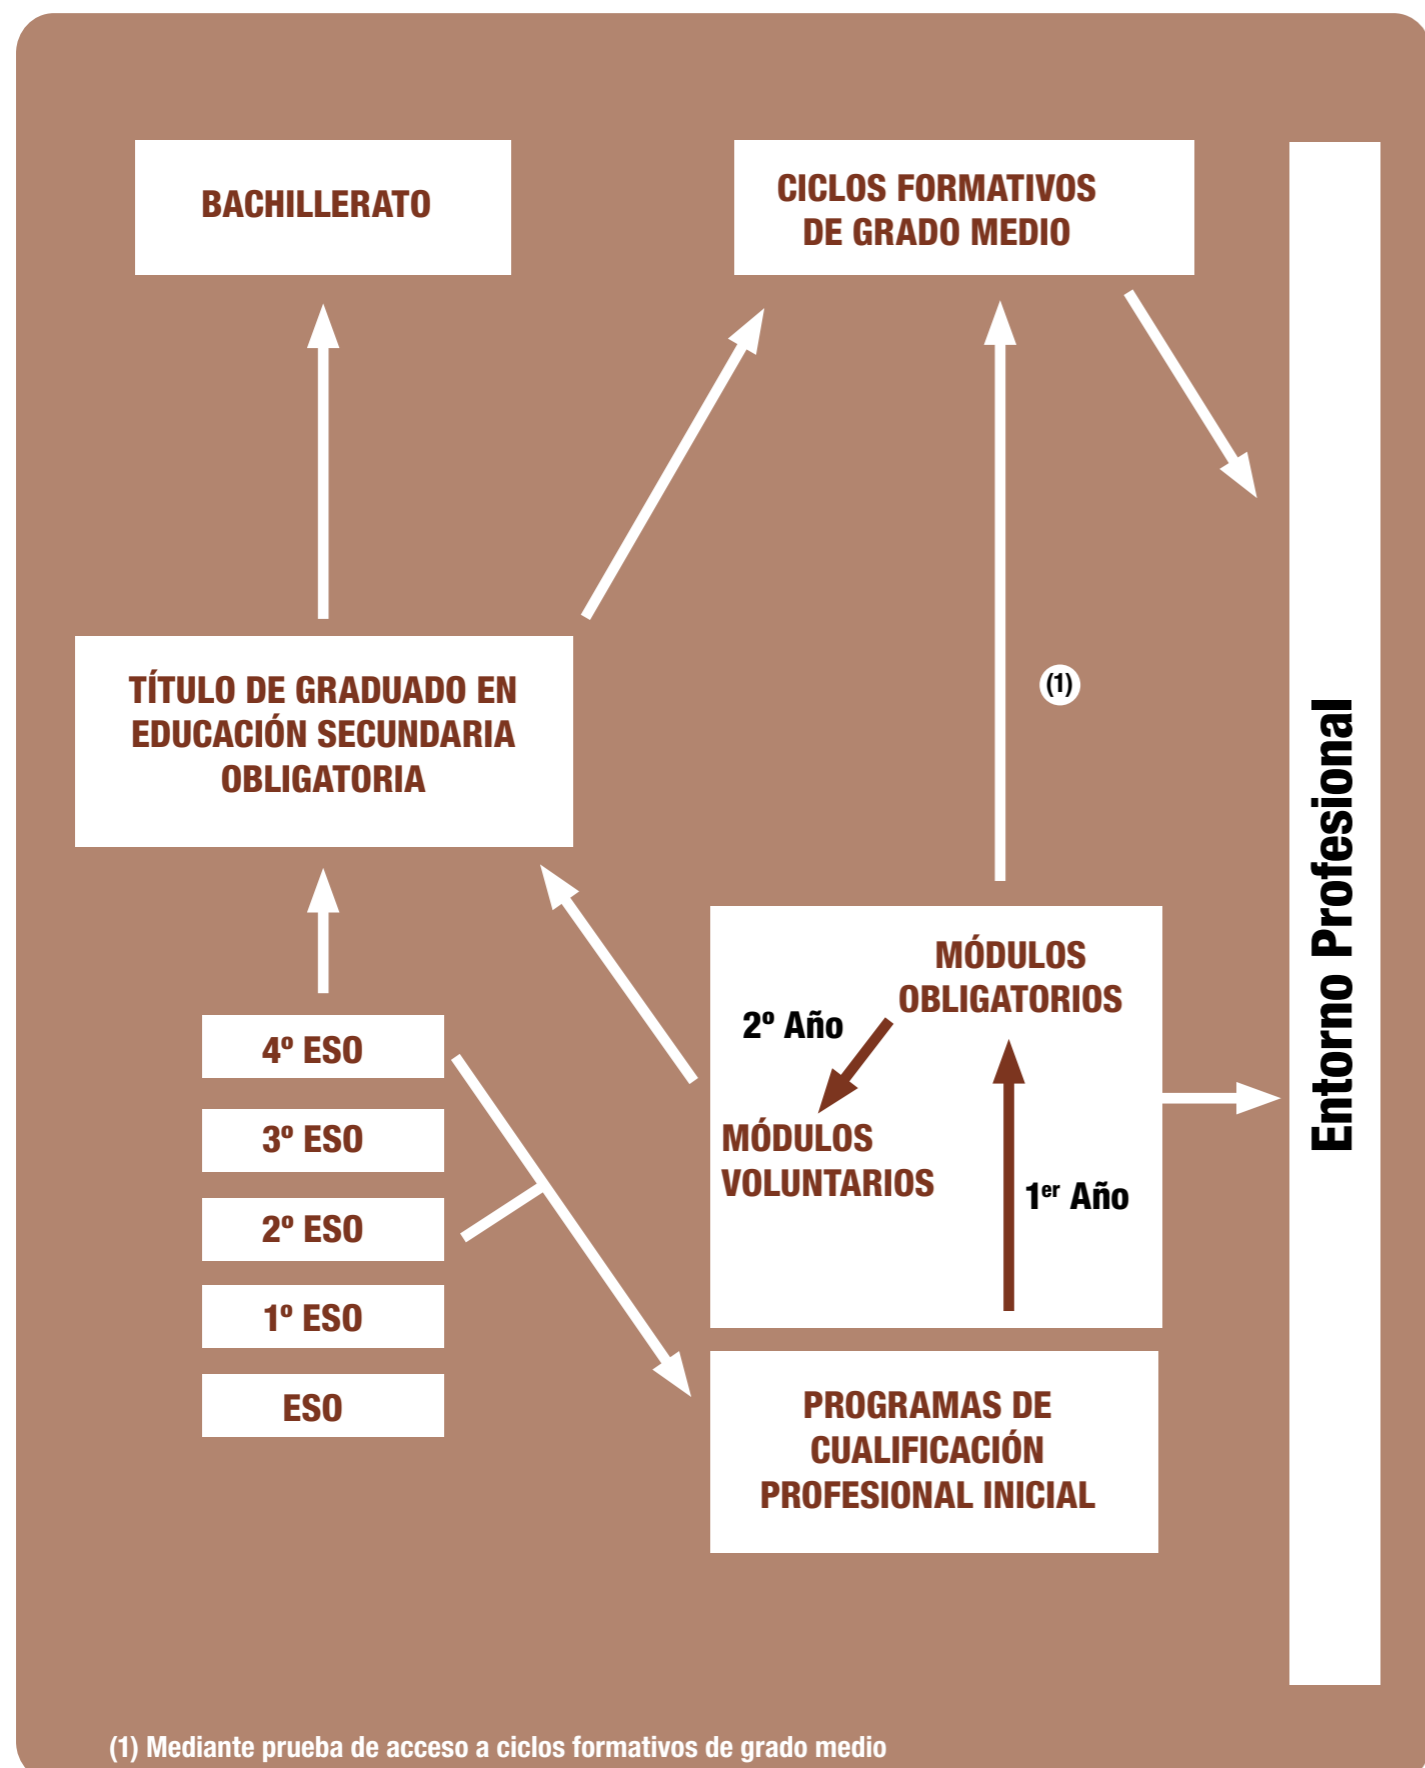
BACHILLERATO

CICLOS FORMATIVOS DE GRADO MEDIO

Entorno Profesional

(1)

TÍTULO DE GRADUADO EN EDUCACIÓN SECUNDARIA OBLIGATORIA

MÓDULOS OBLIGATORIOS

2º Año

MÓDULOS VOLUNTARIOS

1$^{er}$ Año

4º ESO

3º ESO

2º ESO

1º ESO

ESO

PROGRAMAS DE CUALIFICACIÓN PROFESIONAL INICIAL

(1) Mediante prueba de acceso a ciclos formativos de grado medio